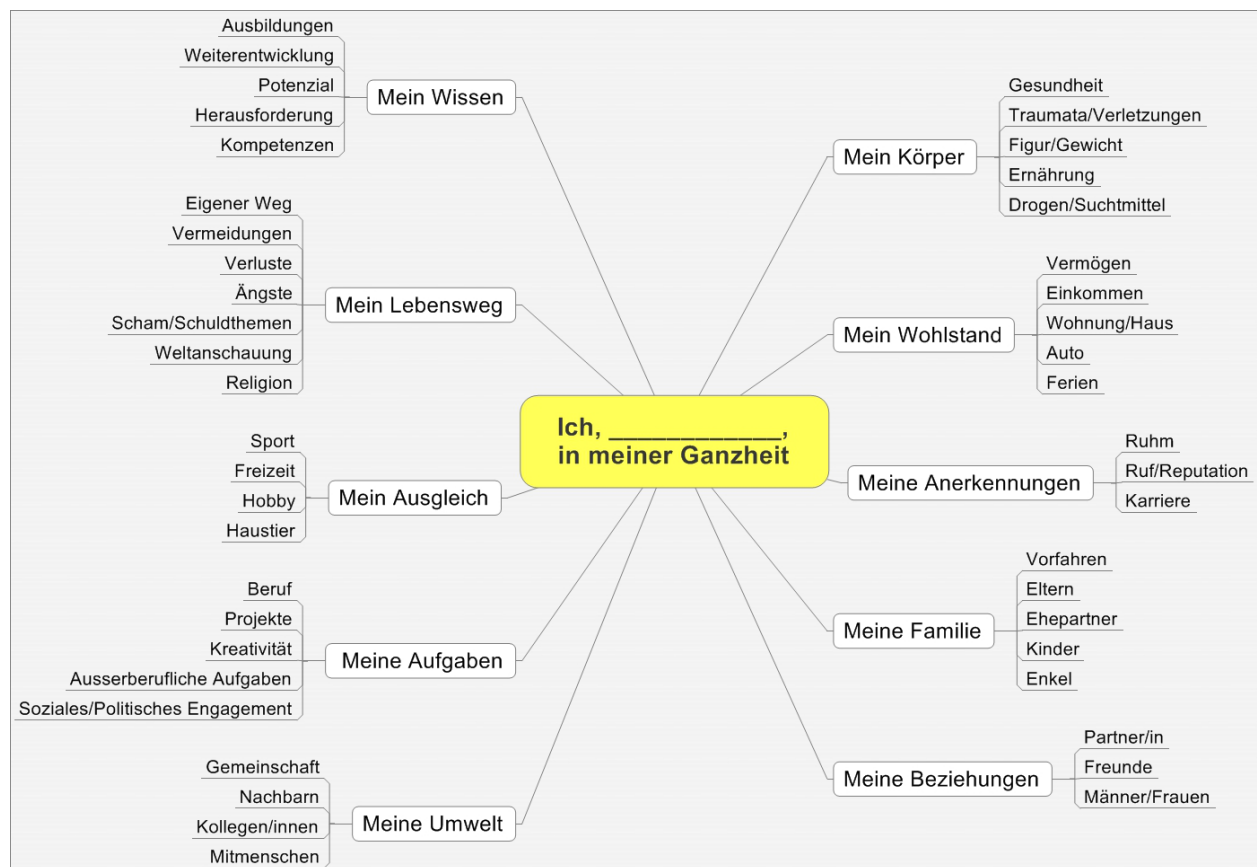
Ich, ____________,
in meiner Ganzheit

Mein Wissen
Ausbildungen
Weiterentwicklung
Potenzial
Herausforderung
Kompetenzen

Mein Lebensweg
Eigener Weg
Vermeidungen
Verluste
Ängste
Scham/Schuldthemen
Weltanschauung
Religion

Mein Ausgleich
Sport
Freizeit
Hobby
Haustier

Meine Aufgaben
Beruf
Projekte
Kreativität
Ausserberufliche Aufgaben
Soziales/Politisches Engagement

Meine Umwelt
Gemeinschaft
Nachbarn
Kollegen/innen
Mitmenschen

Mein Körper
Gesundheit
Traumata/Verletzungen
Figur/Gewicht
Ernährung
Drogen/Suchtmittel

Mein Wohlstand
Vermögen
Einkommen
Wohnung/Haus
Auto
Ferien

Meine Anerkennungen
Ruhm
Ruf/Reputation
Karriere

Meine Familie
Vorfahren
Eltern
Ehepartner
Kinder
Enkel

Meine Beziehungen
Partner/in
Freunde
Männer/Frauen